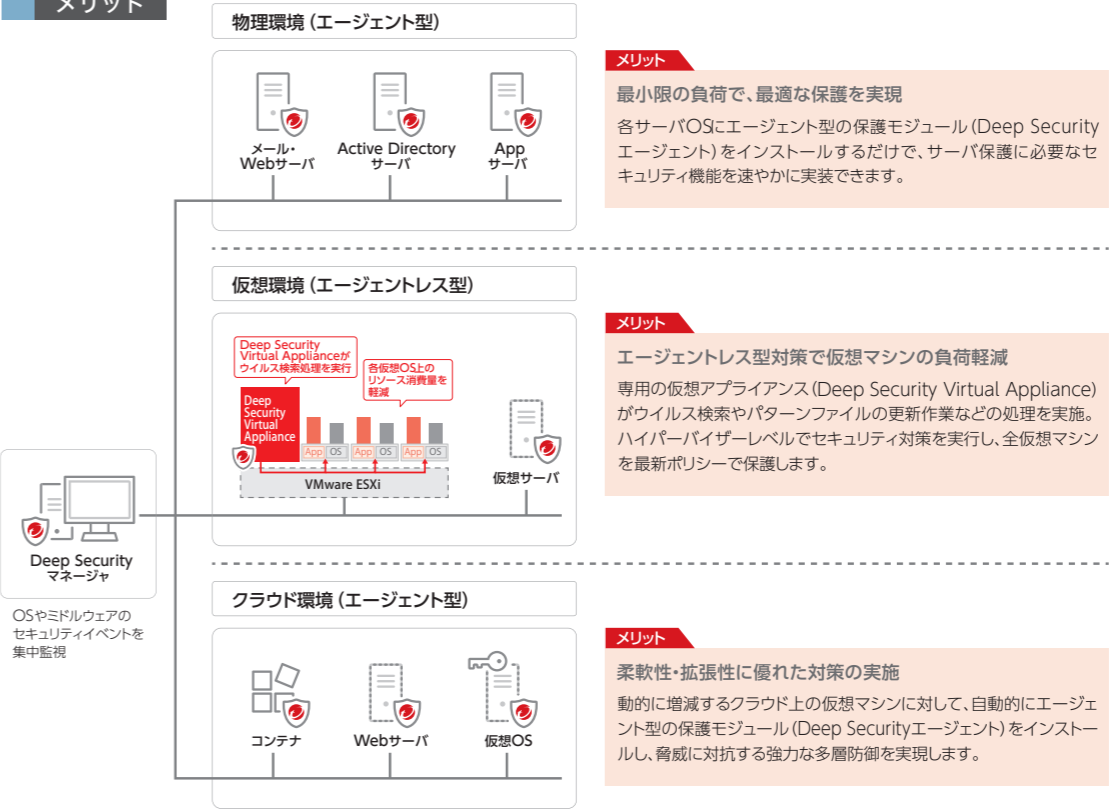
メリット

物理環境（エージェント型）

メール・Webサーバ

Active Directory サーバ

App サーバ

メリット

最小限の負荷で、最適な保護を実現

各サーバOSにエージェント型の保護モジュール（Deep Security エージェント）をインストールするだけで、サーバ保護に必要なセキュリティ機能を速やかに実装できます。

仮想環境（エージェントレス型）

Deep Security Virtual Applianceがウイルス検索処理を実行

各仮想OS上のリソース消費量を軽減

Deep Security Virtual Appliance

App OS App OS App OS

VMware ESXi

仮想サーバ

メリット

エージェントレス型対策で仮想マシンの負荷軽減

専用の仮想アプライアンス（Deep Security Virtual Appliance）がウイルス検索やパターンファイルの更新作業などの処理を実施。ハイパーバイザーレベルでセキュリティ対策を実行し、全仮想マシンを最新ポリシーで保護します。

Deep Security マネージャ

OSやミドルウェアのセキュリティイベントを集中監視

クラウド環境（エージェント型）

コンテナ

Webサーバ

仮想OS

メリット

柔軟性・拡張性に優れた対策の実施

動的に増減するクラウド上の仮想マシンに対して、自動的にエージェント型の保護モジュール（Deep Securityエージェント）をインストールし、脅威に対抗する強力な多層防御を実現します。